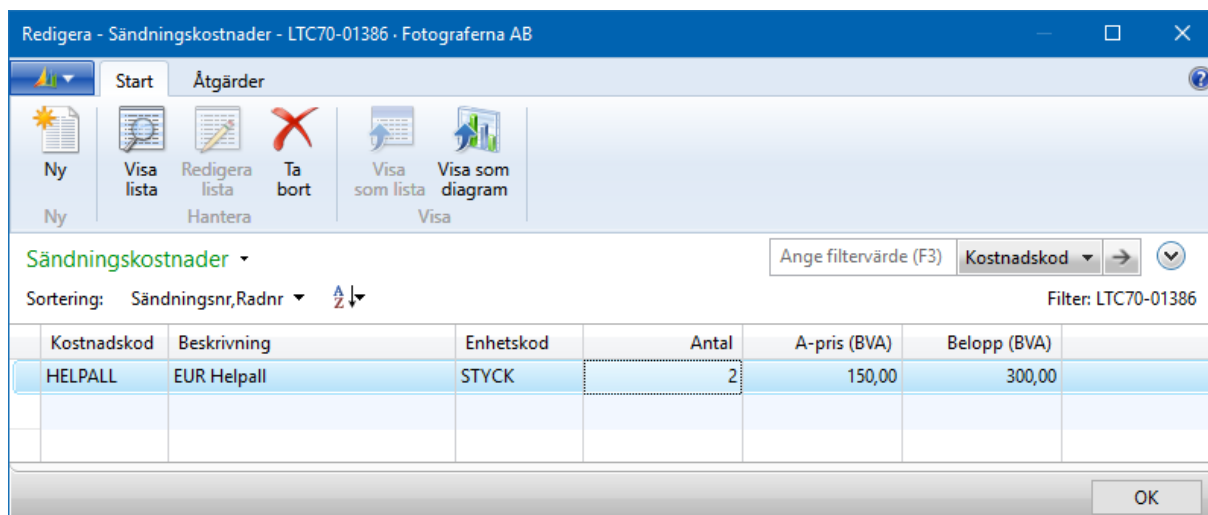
Redigera - Sändningskostnader - LTC70-01386 · Fotograferna AB

Start
Åtgärder

Ny
Visa lista
Redigera lista
Ta bort
Visa som lista
Visa som diagram
Ny
Hantera
Visa

Sändningskostnader
Ange filtervärde (F3)
Kostnadskod
Sortering: Sändningsnr,Radnr
Filter: LTC70-01386

| Kostnadskod | Beskrivning | Enhetskod | Antal | A-pris (BVA) | Belopp (BVA) |
|---|---|---|---|---|---|
| HELPALL | EUR Helpall | STYCK | 2 | 150,00 | 300,00 |
| | | | | | |
| | | | | | |

OK